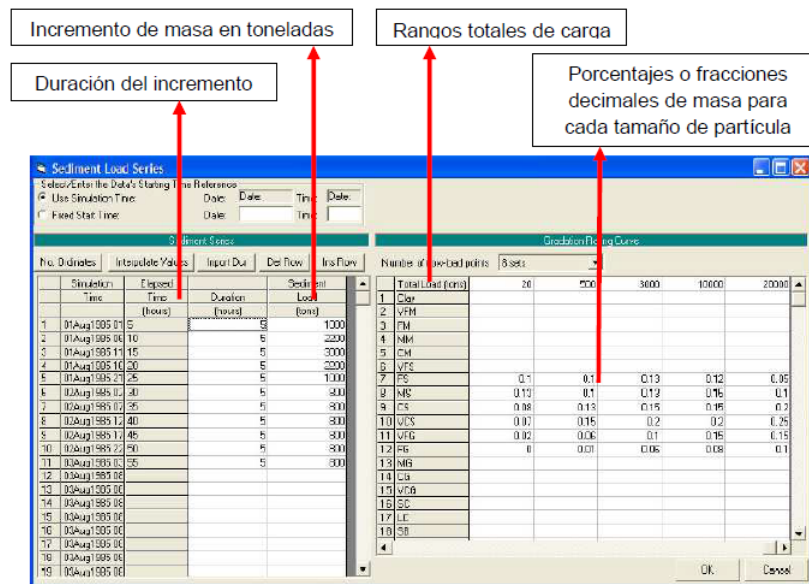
Incremento de masa en toneladas

Rangos totales de carga

Duración del incremento

Porcentajes o fracciones decimales de masa para cada tamaño de partícula

Sediment Load Series

Select/Enter the Data's Starting Time Reference
Use Simulation Time: Date: Date: Time: Date:
Fixed Start Time: Date: Time:

Sediment Series

No. Ordinates | Interpolate Values | Import Dur | Del Row | Ins Row

| | Simulation Time | Elapsed Time (hours) | Duration (hours) | Sediment Load (tons) |
|---|---|---|---|---|
| 1 | 01Aug1986 01 | 5 | 5 | 1000 |
| 2 | 01Aug1986 06 | 10 | 5 | 2200 |
| 3 | 01Aug1986 11 | 15 | 5 | 3000 |
| 4 | 01Aug1986 16 | 20 | 5 | 2200 |
| 5 | 01Aug1986 21 | 25 | 5 | 1000 |
| 6 | 02Aug1986 02 | 30 | 5 | 800 |
| 7 | 02Aug1986 07 | 35 | 5 | 800 |
| 8 | 02Aug1986 12 | 40 | 5 | 800 |
| 9 | 02Aug1986 17 | 45 | 5 | 800 |
| 10 | 02Aug1986 22 | 50 | 5 | 800 |
| 11 | 03Aug1986 03 | 55 | 5 | 800 |
| 12 | 03Aug1986 08 | | | |
| 13 | 03Aug1986 00 | | | |
| 14 | 03Aug1986 00 | | | |
| 15 | 03Aug1986 00 | | | |
| 16 | 03Aug1986 00 | | | |
| 17 | 03Aug1986 00 | | | |
| 18 | 03Aug1986 00 | | | |
| 19 | 03Aug1986 00 | | | |

Gradation Rating Curve

Number of flow-load points: 8 sets

| | Total Load (tons) | 20 | 500 | 3000 | 10000 | 20000 |
|---|---|---|---|---|---|---|
| 1 | Clay | | | | | |
| 2 | VFM | | | | | |
| 3 | FM | | | | | |
| 4 | MM | | | | | |
| 5 | CM | | | | | |
| 6 | VFS | | | | | |
| 7 | FS | 0.1 | 0.1 | 0.13 | 0.12 | 0.05 |
| 8 | MS | 0.13 | 0.1 | 0.13 | 0.16 | 0.1 |
| 9 | CS | 0.08 | 0.13 | 0.15 | 0.15 | 0.2 |
| 10 | VCS | 0.07 | 0.15 | 0.2 | 0.2 | 0.25 |
| 11 | VFG | 0.02 | 0.06 | 0.1 | 0.15 | 0.15 |
| 12 | FG | 0 | 0.01 | 0.06 | 0.08 | 0.1 |
| 13 | MG | | | | | |
| 14 | CG | | | | | |
| 15 | VCG | | | | | |
| 16 | SC | | | | | |
| 17 | LC | | | | | |
| 18 | SB | | | | | |

OK | Cancel